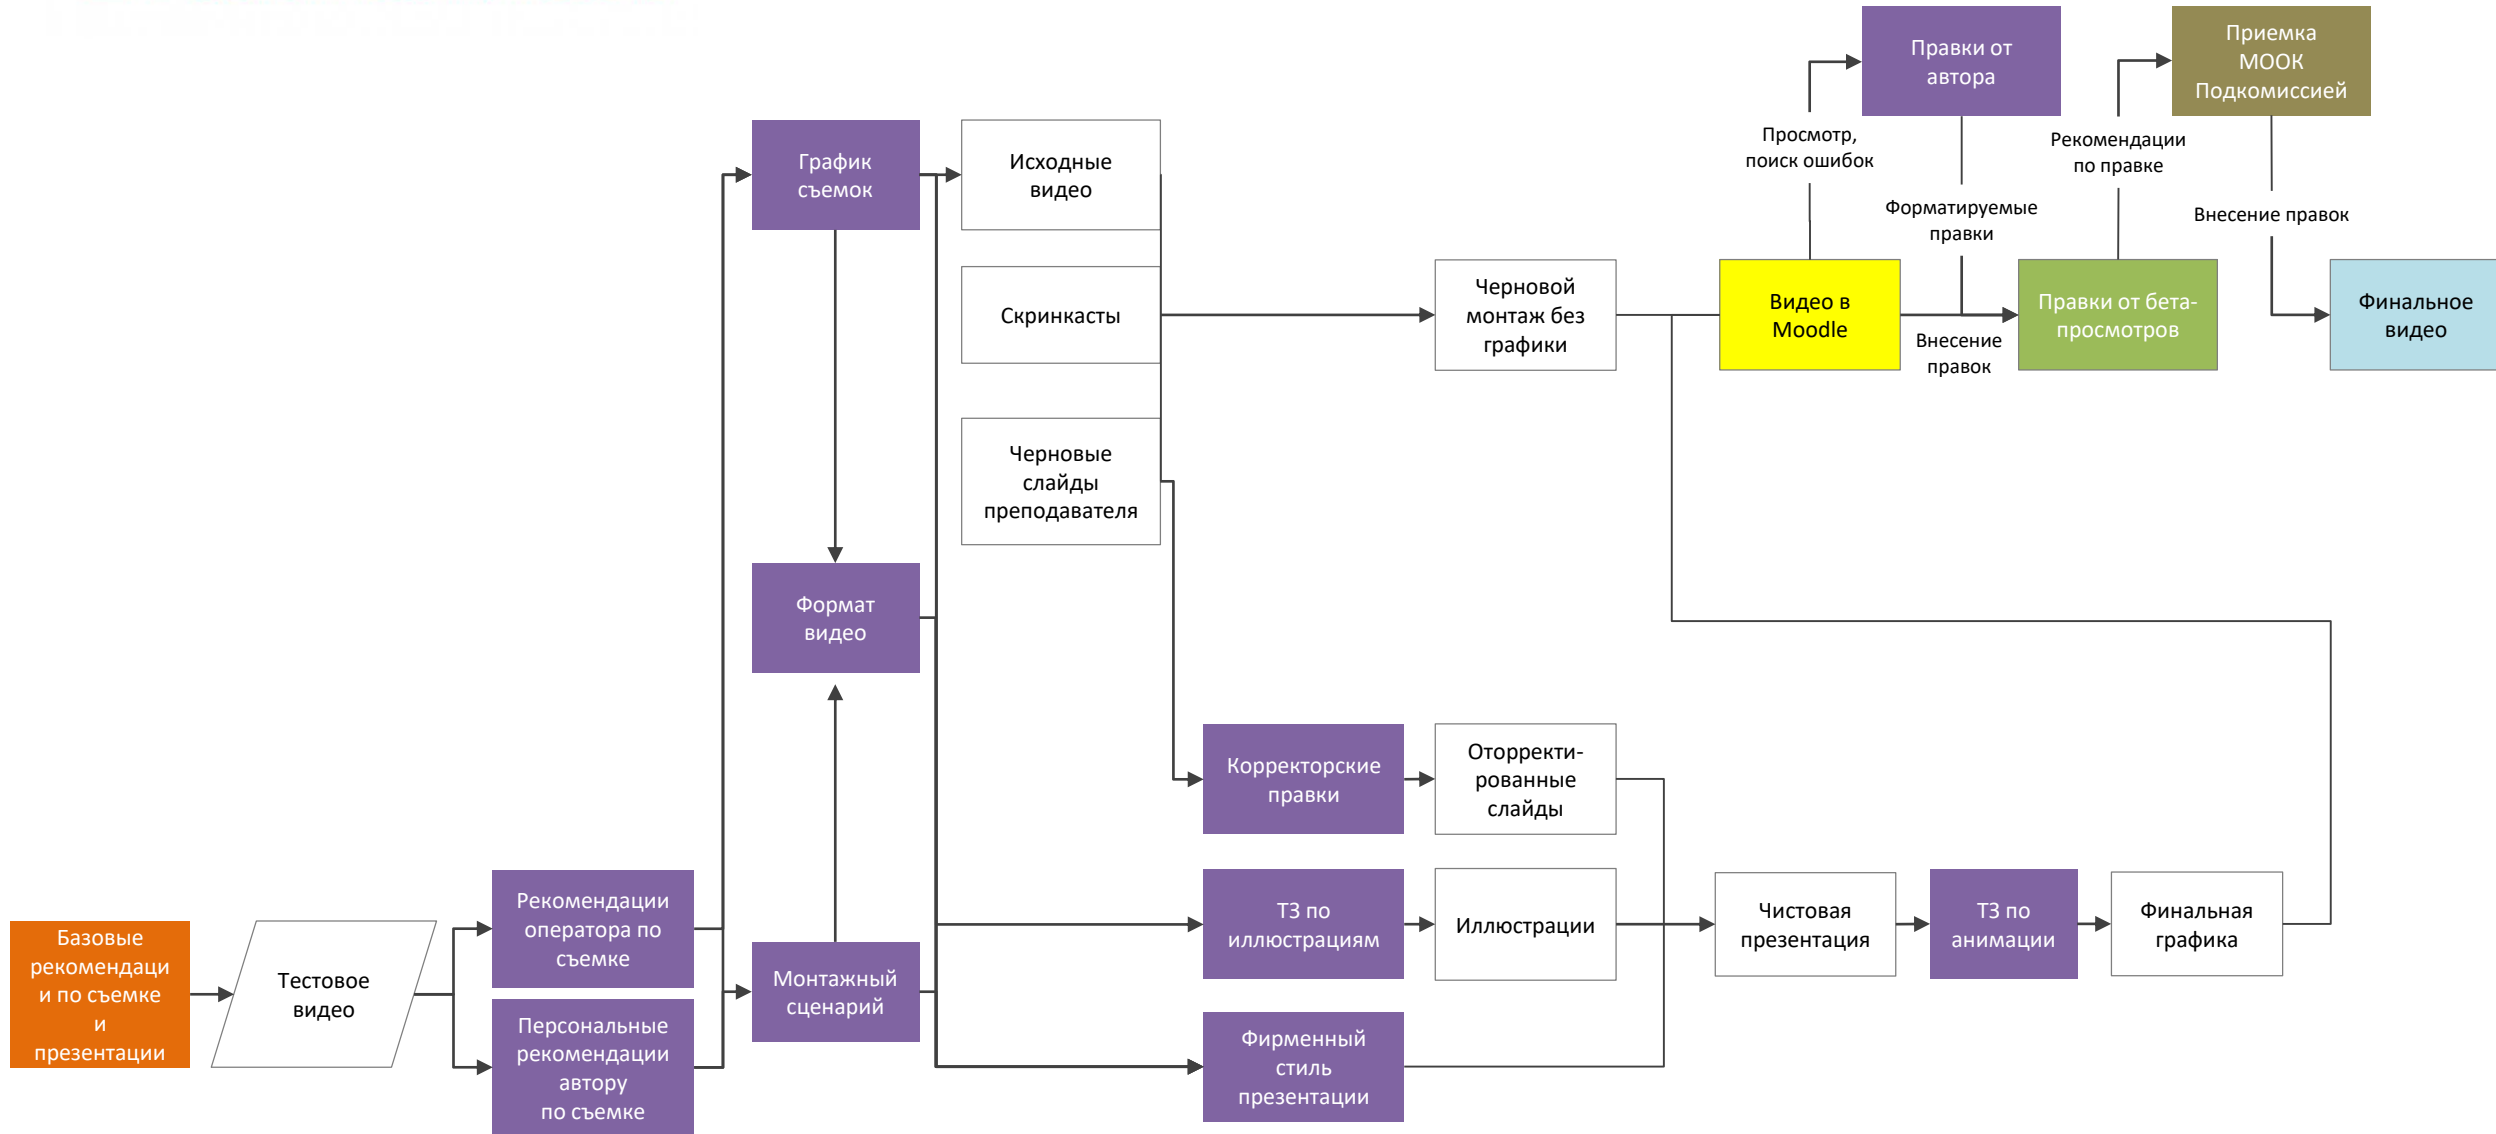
Базовые рекомендации по съемке и презентации

Тестовое видео

Рекомендации оператора по съемке

Персональные рекомендации автору по съемке

График съемок

Монтажный сценарий

Формат видео

Исходные видео

Скринкасты

Черновые слайды преподавателя

Черновой монтаж без графики

Корректорские правки

Оторректи-рованные слайды

ТЗ по иллюстрациям

Иллюстрации

Фирменный стиль презентации

Чистовая презентация

ТЗ по анимации

Финальная графика

Видео в Moodle

Просмотр, поиск ошибок

Правки от автора

Форматируемые правки

Внесение правок

Правки от бета-просмотров

Рекомендации по правке

Приемка МООК Подкомиссией

Внесение правок

Финальное видео